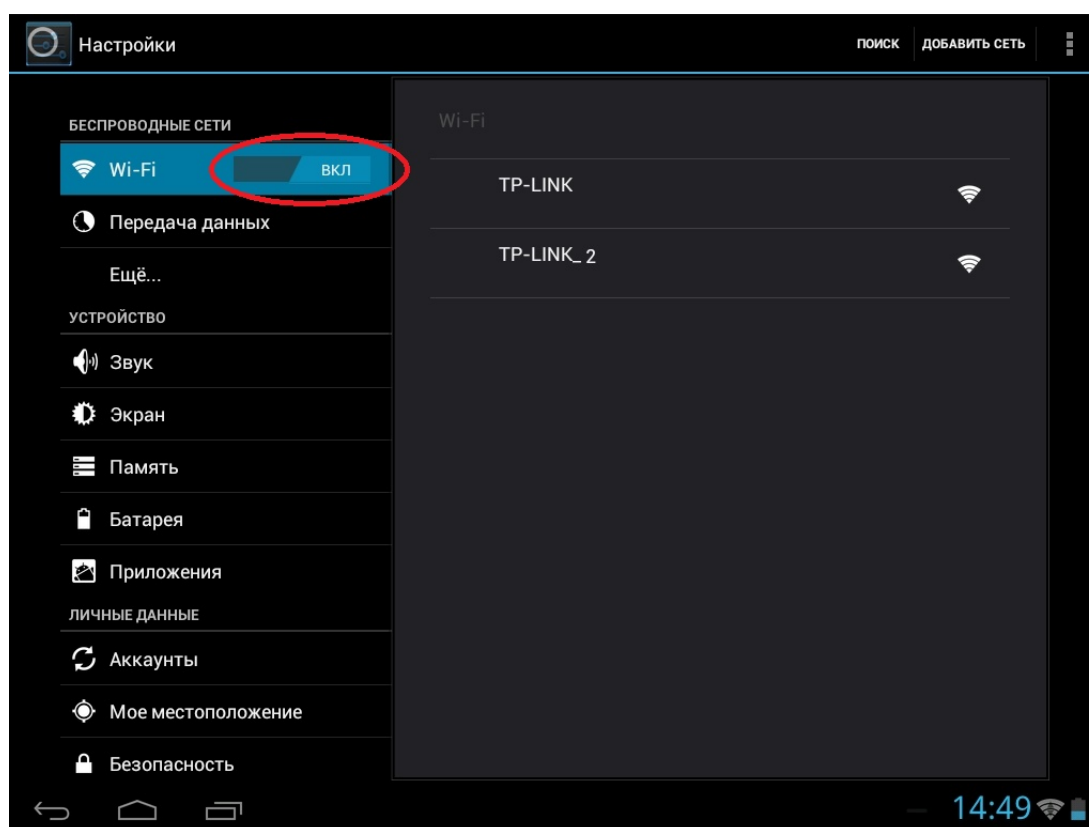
Настройки

ПОИСК ДОБАВИТЬ СЕТЬ

БЕСПРОВОДНЫЕ СЕТИ

Wi-Fi ВКЛ

Передача данных

Ещё...

УСТРОЙСТВО

Звук

Экран

Память

Батарея

Приложения

ЛИЧНЫЕ ДАННЫЕ

Аккаунты

Мое местоположение

Безопасность

Wi-Fi

TP-LINK

TP-LINK_2

14:49